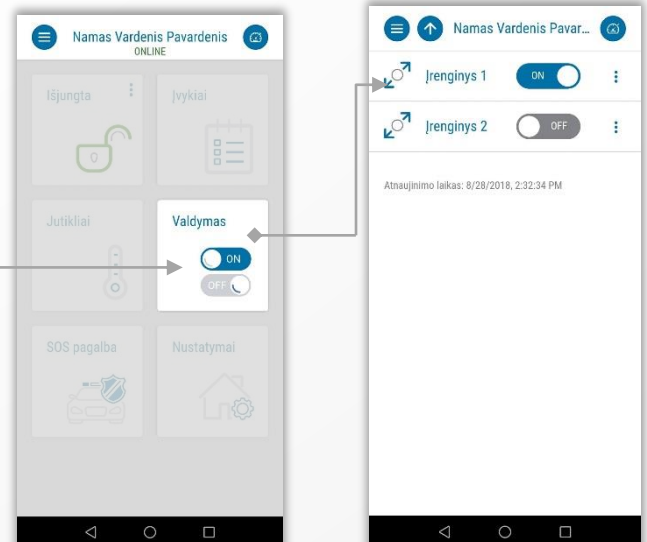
Namas Vardenis Pavardenis
ONLINE

Išjungta

Įvykiai

Jutikliai

Valdymas

ON

OFF

SOS pagalba

Nustatymai

Namas Vardenis Pavar...

Įrenginys 1

ON

Įrenginys 2

OFF

Atnaujinimo laikas: 8/28/2018, 2:32:34 PM